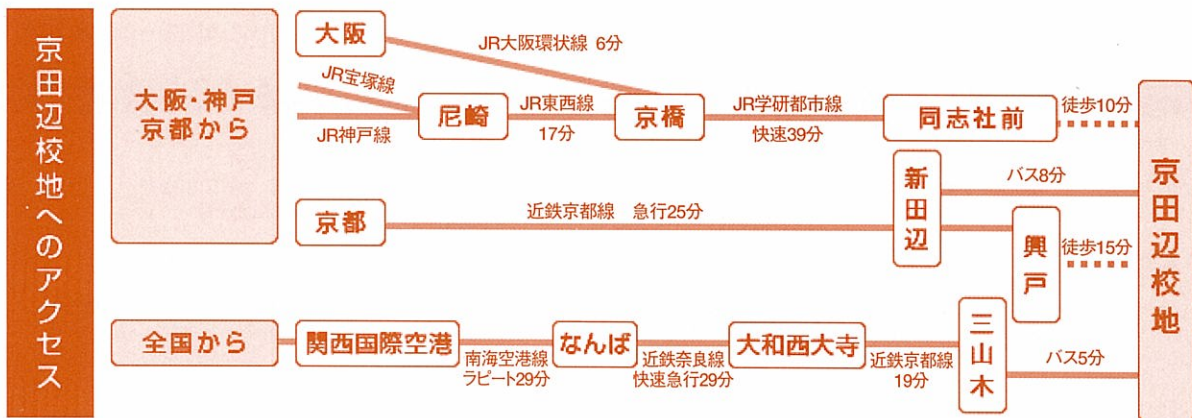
京田辺校地へのアクセス

大阪・神戸
京都から

大阪
JR大阪環状線 6分
JR宝塚線
JR神戸線
尼崎
JR東西線
17分
京橋
JR学研都市線
快速39分
同志社前
徒歩10分

京都
近鉄京都線 急行25分
新田辺
バス8分
興戸
徒歩15分

全国から
関西国際空港
南海空港線
ラピート29分
なんば
近鉄奈良線
快速急行29分
大和西大寺
近鉄京都線
19分
三山木
バス5分

京田辺校地